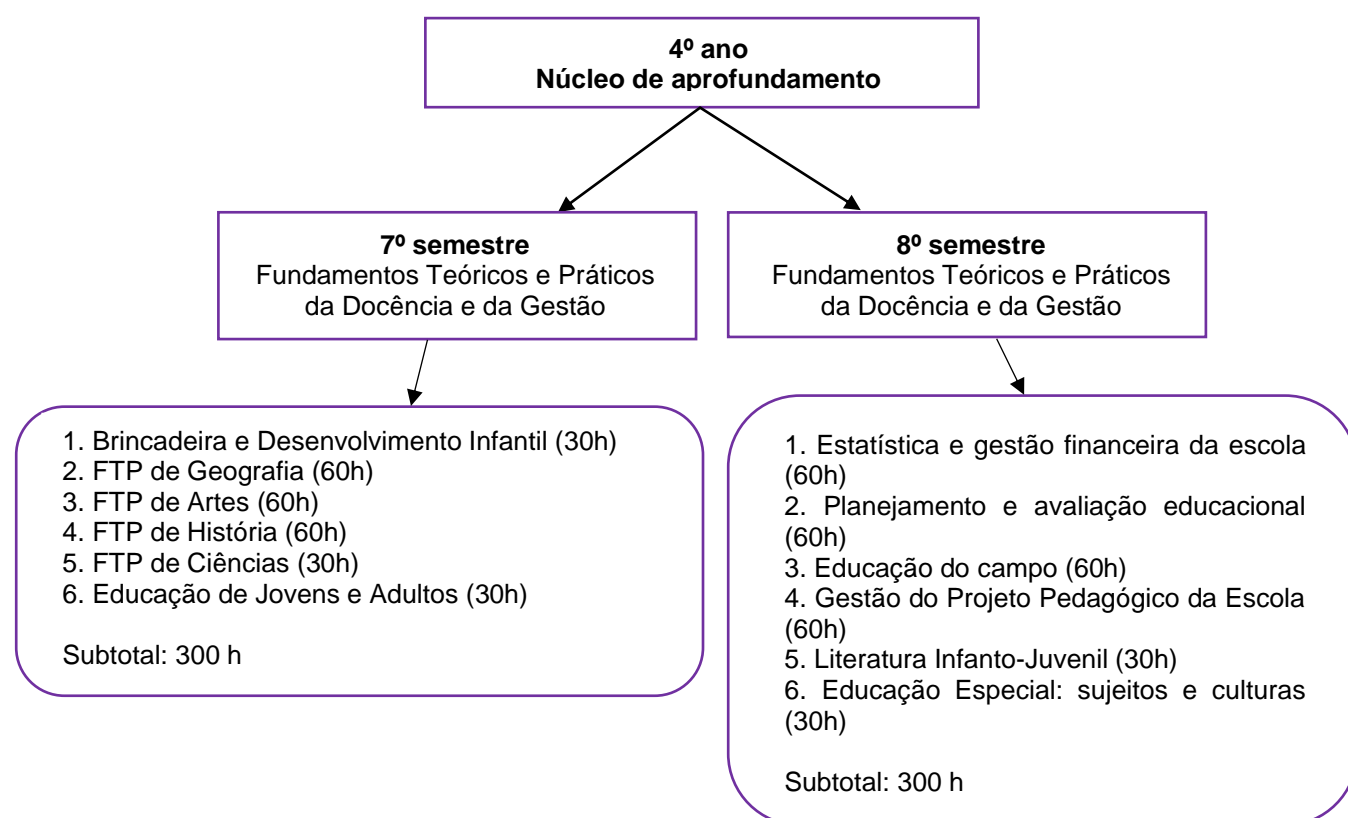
4º ano
Núcleo de aprofundamento

7º semestre
Fundamentos Teóricos e Práticos da Docência e da Gestão

1. Brincadeira e Desenvolvimento Infantil (30h)
2. FTP de Geografia (60h)
3. FTP de Artes (60h)
4. FTP de História (60h)
5. FTP de Ciências (30h)
6. Educação de Jovens e Adultos (30h)

Subtotal: 300 h

8º semestre
Fundamentos Teóricos e Práticos da Docência e da Gestão

1. Estatística e gestão financeira da escola (60h)
2. Planejamento e avaliação educacional (60h)
3. Educação do campo (60h)
4. Gestão do Projeto Pedagógico da Escola (60h)
5. Literatura Infanto-Juvenil (30h)
6. Educação Especial: sujeitos e culturas (30h)

Subtotal: 300 h